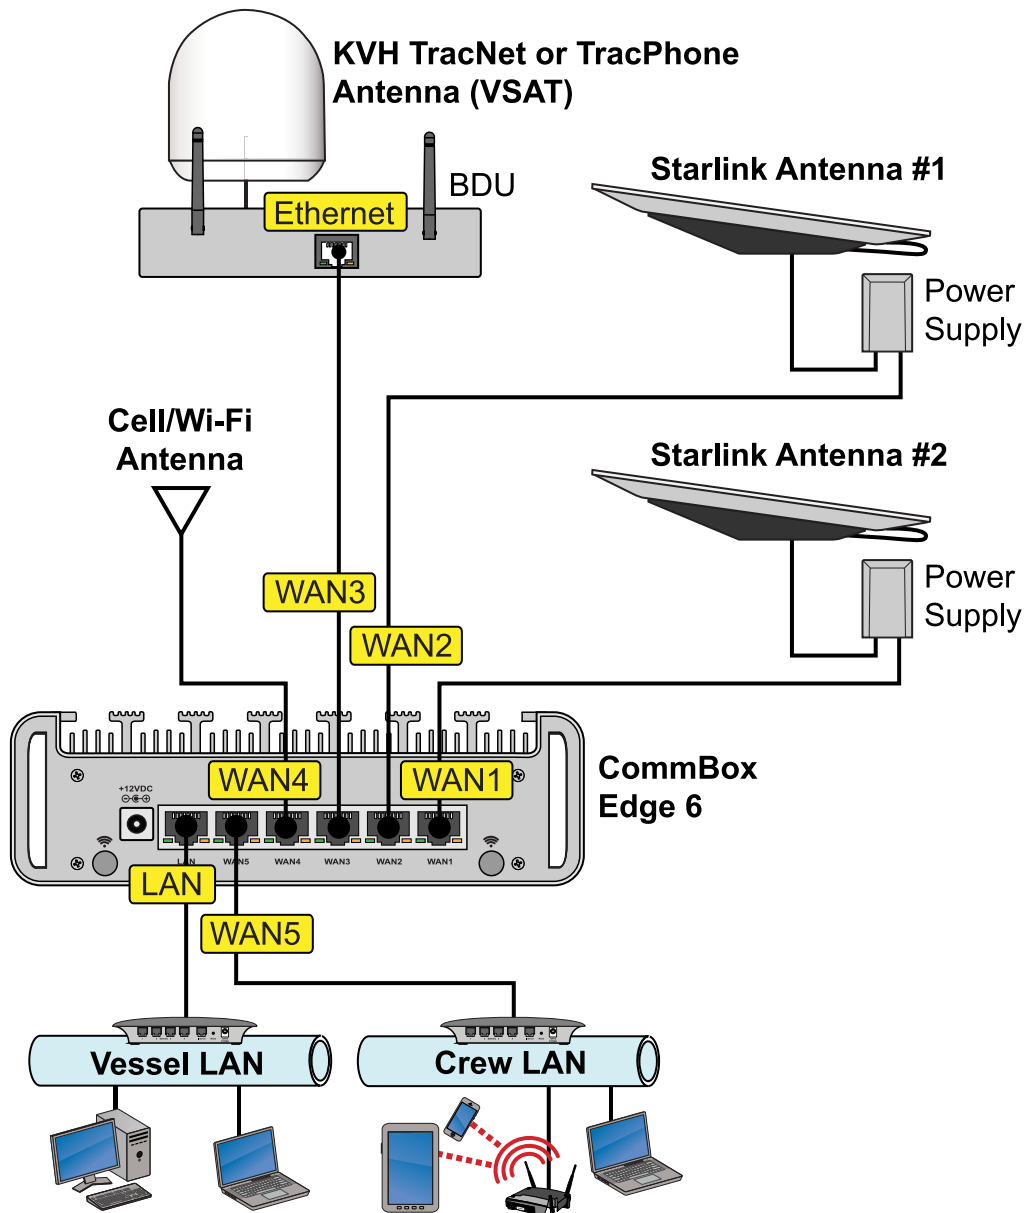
KVH TracNet or TracPhone Antenna (VSAT)

Ethernet

BDU

Starlink Antenna #1

Power Supply

Cell/Wi-Fi Antenna

Starlink Antenna #2

Power Supply

WAN3

WAN2

WAN4

WAN1

CommBox Edge 6

+12VDC

LAN

WAN5

WAN4

WAN3

WAN2

WAN1

LAN

WAN5

Vessel LAN

Crew LAN